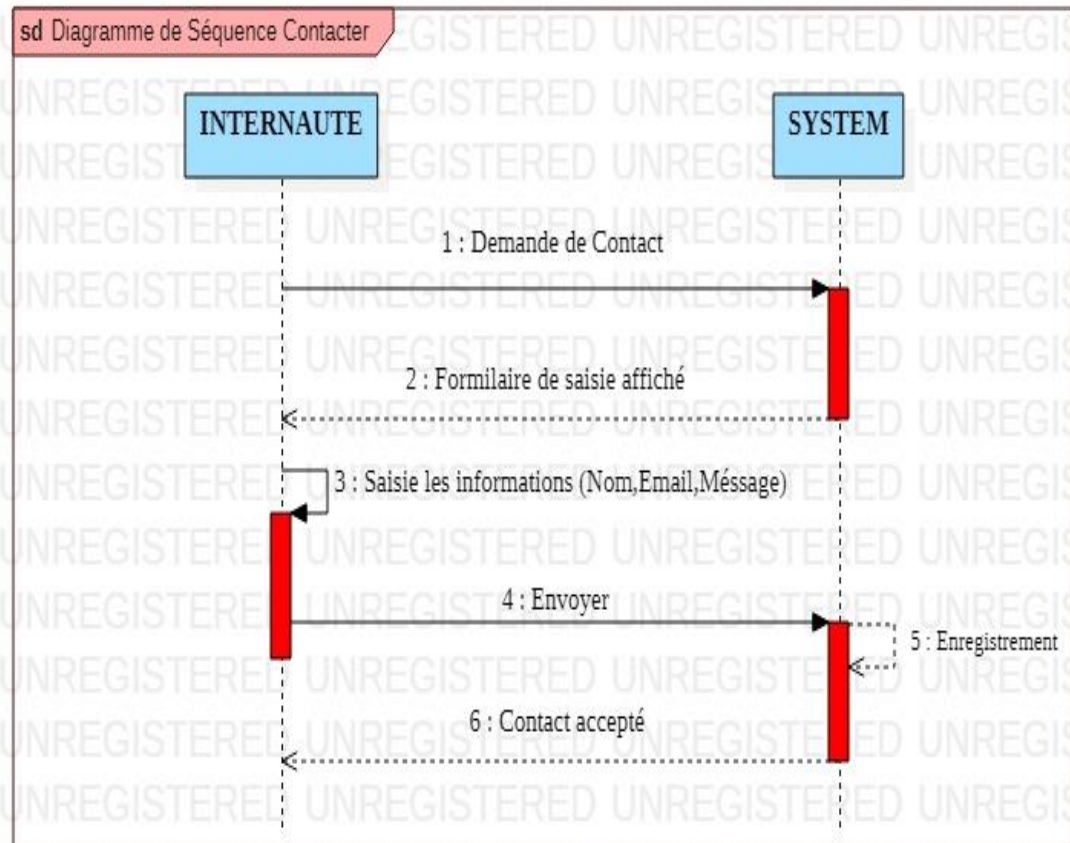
sd Diagramme de Séquence Contacter

INTERNAUTE

SYSTEM

1 : Demande de Contact

2 : Formilaire de saisie affiché

3 : Saisie les informations (Nom,Email,Méssage)

4 : Envoyer

5 : Enregistrement

6 : Contact accepté

UNREGISTERED UNREGISTERED UNREGISTERED UNREGISTERED UNREGISTERED UNREGISTERED UNREGISTERED UNREGISTERED UNREGISTERED UNREGISTERED UNREGISTERED UNREGISTERED UNREGISTERED UNREGISTERED UNREGISTERED UNREGISTERED UNREGISTERED UNREGISTERED UNREGISTERED UNREGISTERED UNREGISTERED UNREGISTERED UNREGISTERED UNREGISTERED UNREGISTERED UNREGISTERED UNREGISTERED UNREGISTERED UNREGISTERED UNREGISTERED